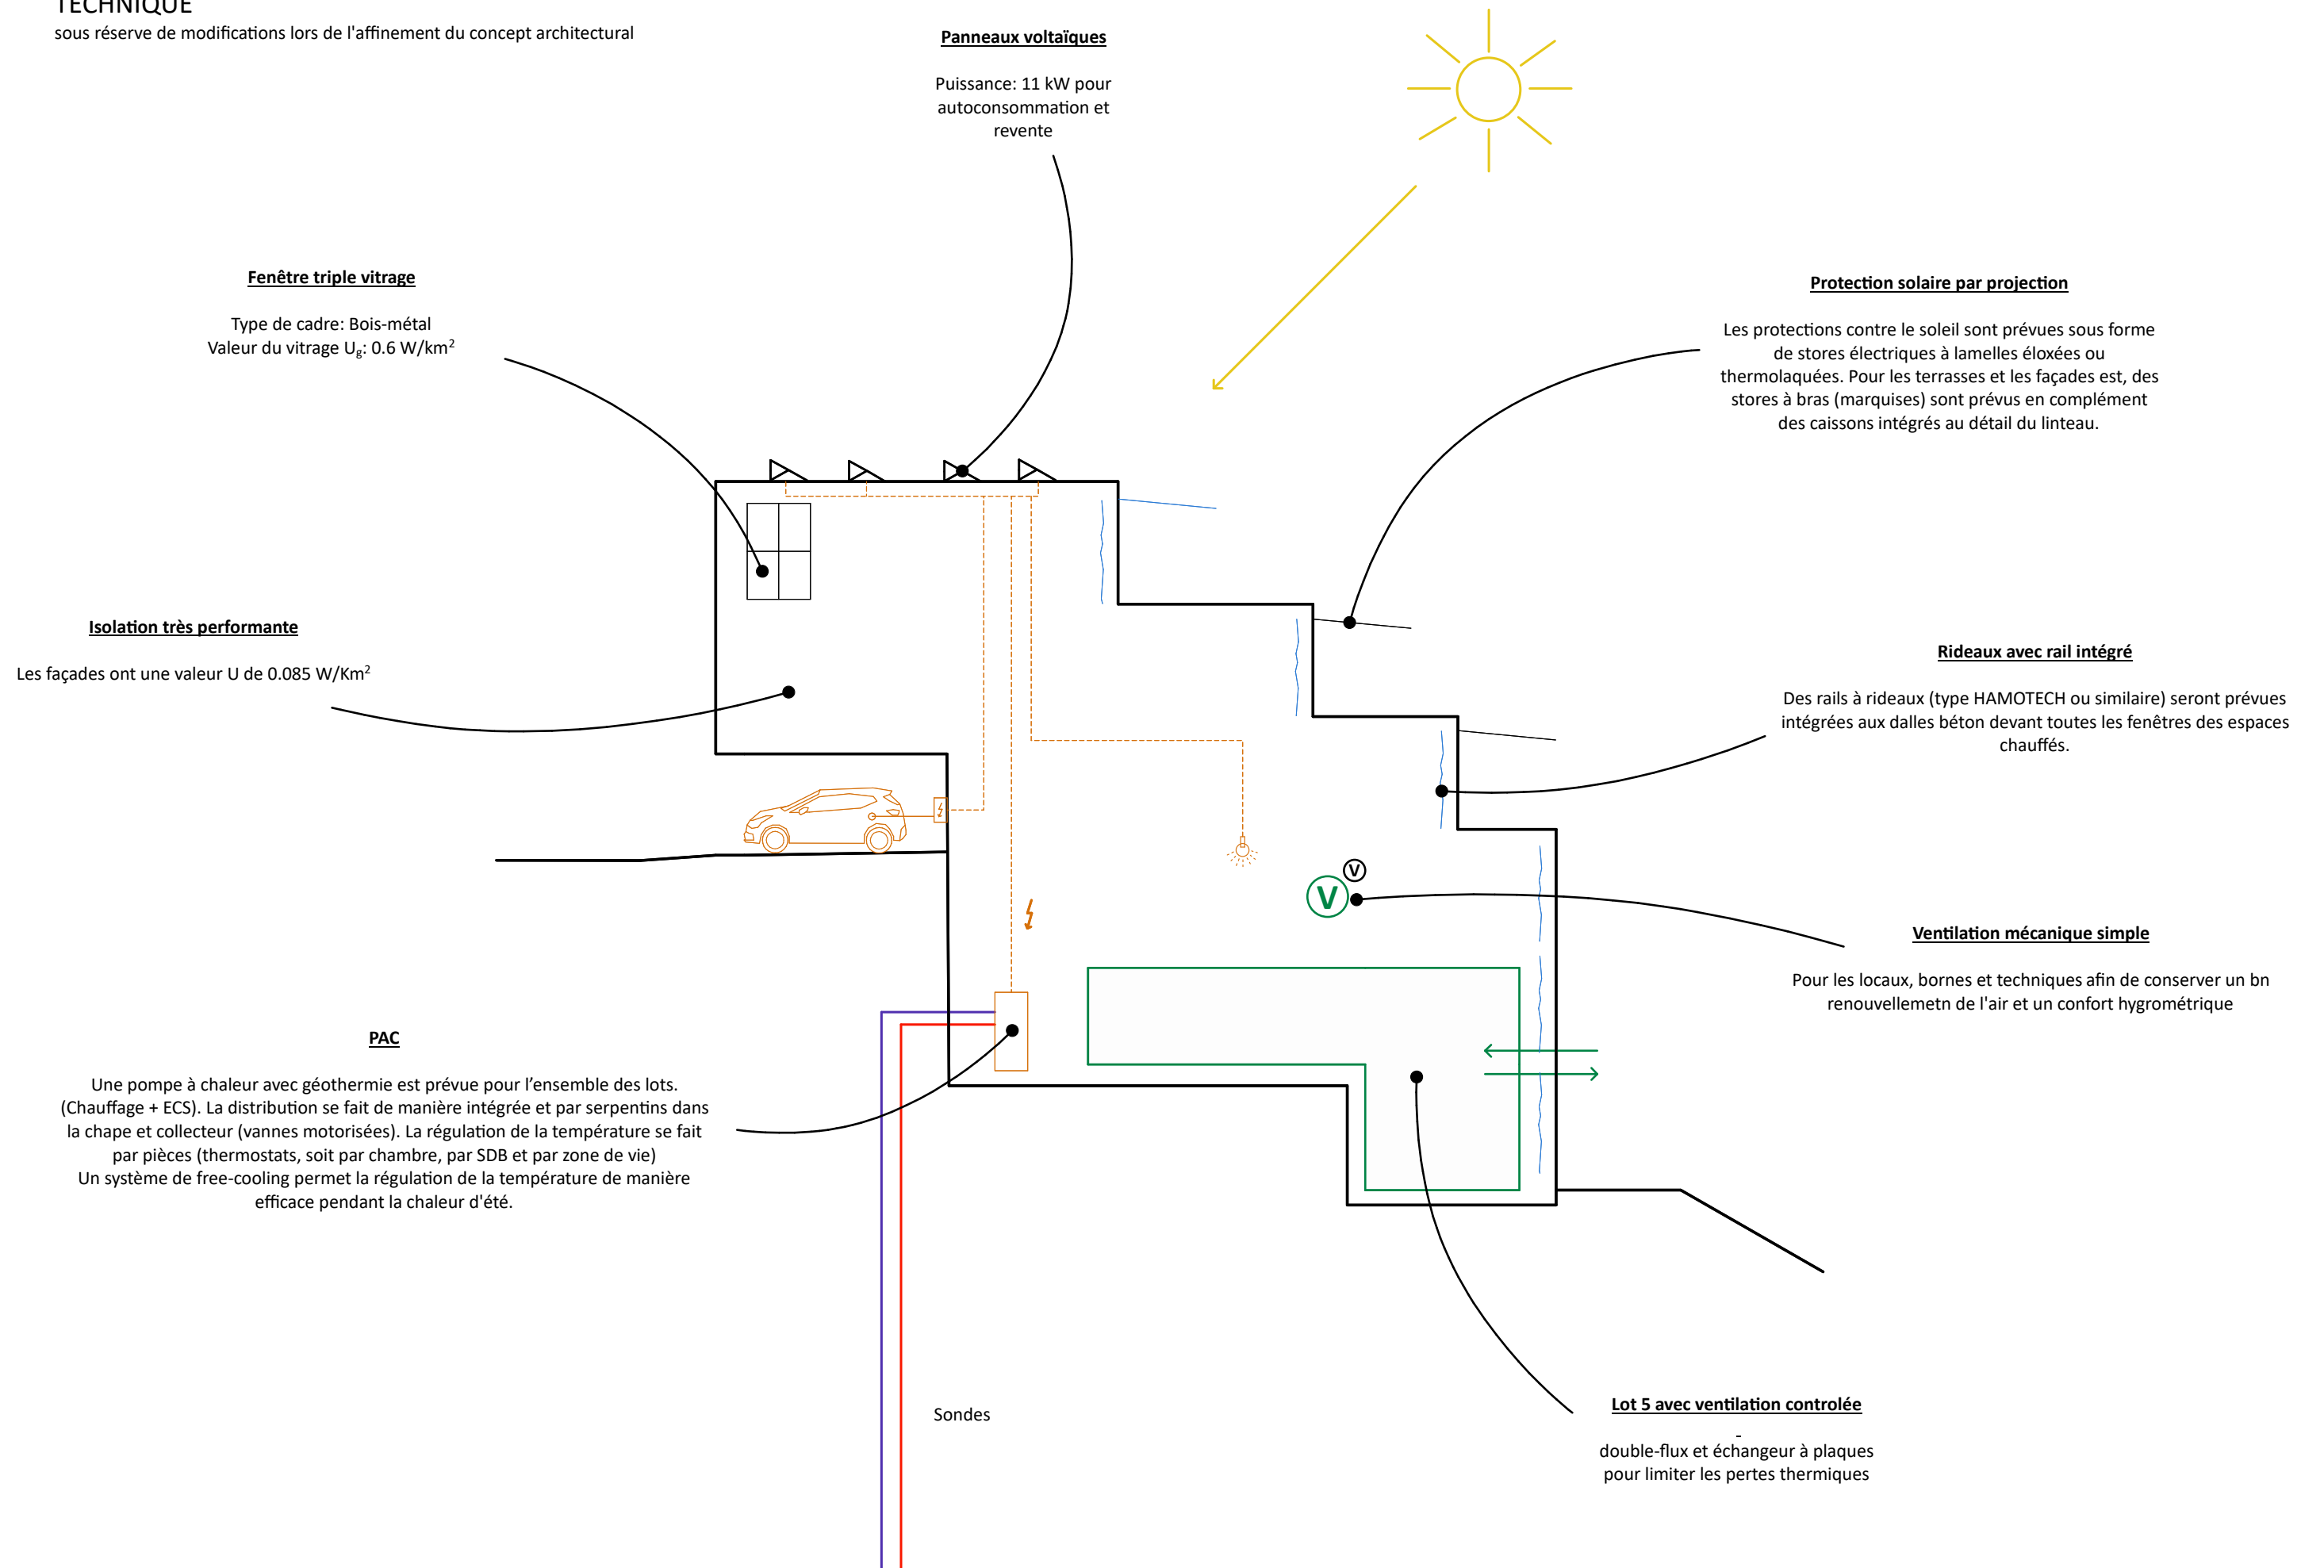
TECHNIQUE
sous réserve de modifications lors de l'affinement du concept architectural

Panneaux voltaïques

Puissance: 11 kW pour autoconsommation et revente

Fenêtre triple vitrage

Type de cadre: Bois-métal
Valeur du vitrage $U_g$: 0.6 W/km$^2$

Protection solaire par projection

Les protections contre le soleil sont prévues sous forme de stores électriques à lamelles éloxées ou thermolaquées. Pour les terrasses et les façades est, des stores à bras (marquises) sont prévus en complément des caissons intégrés au détail du linteau.

Isolation très performante

Les façades ont une valeur U de 0.085 W/Km$^2$

Rideaux avec rail intégré

Des rails à rideaux (type HAMOTECH ou similaire) seront prévues intégrées aux dalles béton devant toutes les fenêtres des espaces chauffés.

V

V

Ventilation mécanique simple

Pour les locaux, bornes et techniques afin de conserver un bn renouvellemetn de l'air et un confort hygrométrique

PAC

Une pompe à chaleur avec géothermie est prévue pour l'ensemble des lots. (Chauffage + ECS). La distribution se fait de manière intégrée et par serpentins dans la chape et collecteur (vannes motorisées). La régulation de la température se fait par pièces (thermostats, soit par chambre, par SDB et par zone de vie)
Un système de free-cooling permet la régulation de la température de manière efficace pendant la chaleur d'été.

Sondes

Lot 5 avec ventilation controlée
-
double-flux et échangeur à plaques pour limiter les pertes thermiques